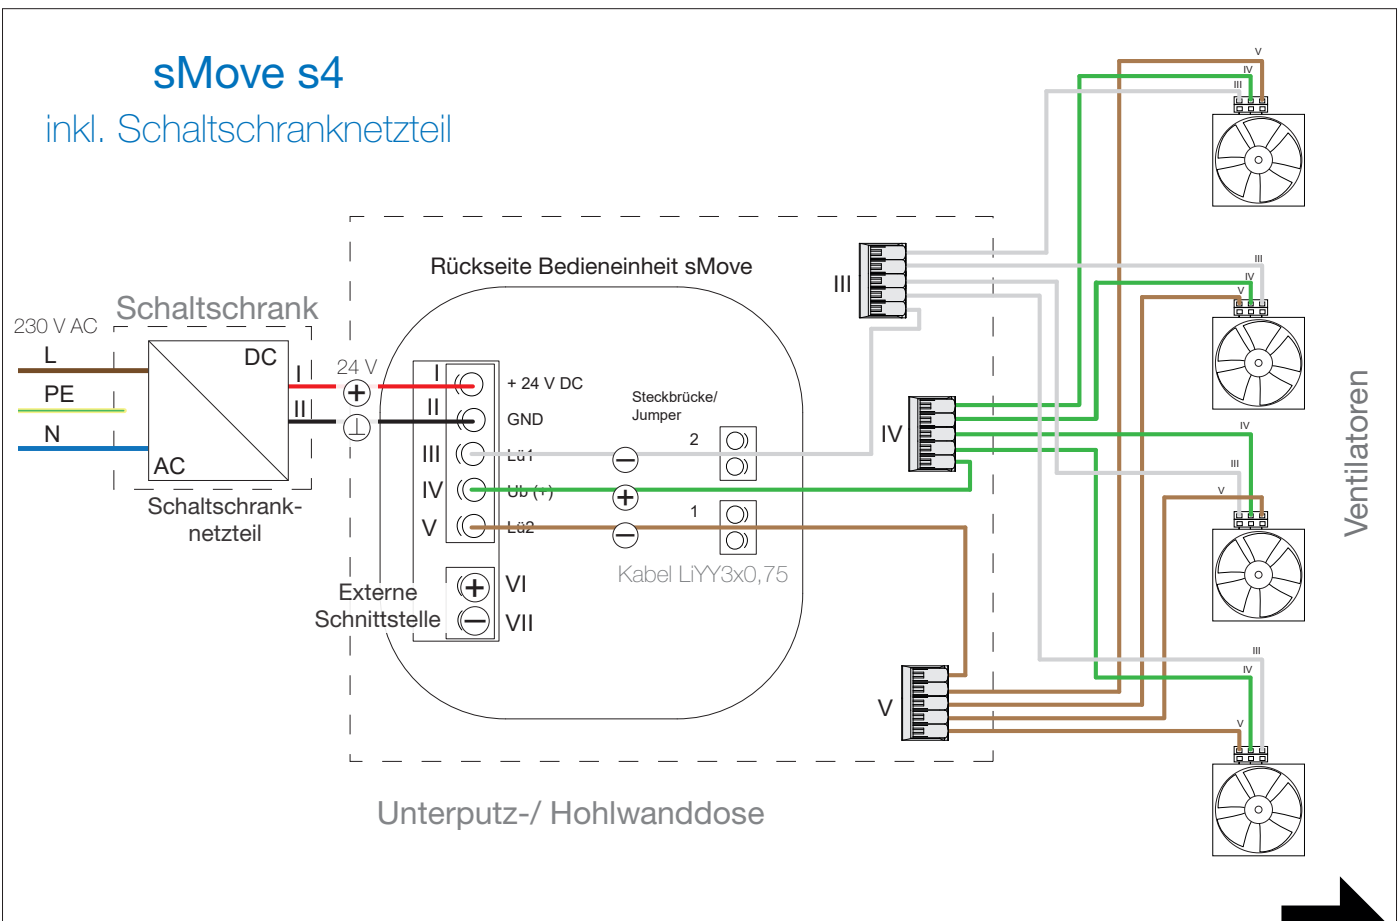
sMove s4
inkl. Schaltschranknetzteil

Rückseite Bedieneinheit sMove

230 V AC
Schaltschrank
L
PE
N
DC
AC
Schaltschranknetzteil
I
II
24 V
$\oplus$
$\perp$

I
II
III
IV
V
+ 24 V DC
GND
Lü1
Ub (+)
Lü2

Steckbrücke/
Jumper
2
1
Kabel LiYY3x0,75

Externe Schnittstelle
VI
VII

III
IV
V

V
IV
III
III
IV
V
IV
III
V
III
IV
V

Ventilatoren

Unterputz-/ Hohlwanddose